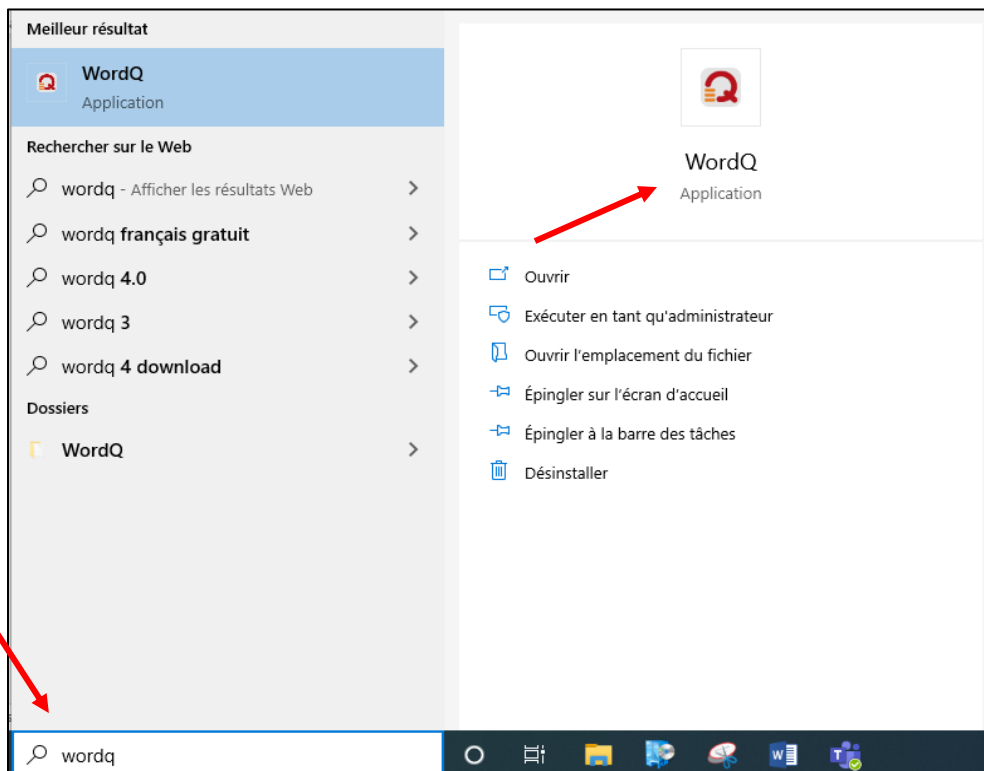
Meilleur résultat

WordQ
Application

Rechercher sur le Web

wordq - Afficher les résultats Web

wordq français gratuit

wordq 4.0

wordq 3

wordq 4 download

Dossiers

WordQ

WordQ
Application

Ouvrir

Exécuter en tant qu'administrateur

Ouvrir l'emplacement du fichier

Épingler sur l'écran d'accueil

Épingler à la barre des tâches

Désinstaller

wordq